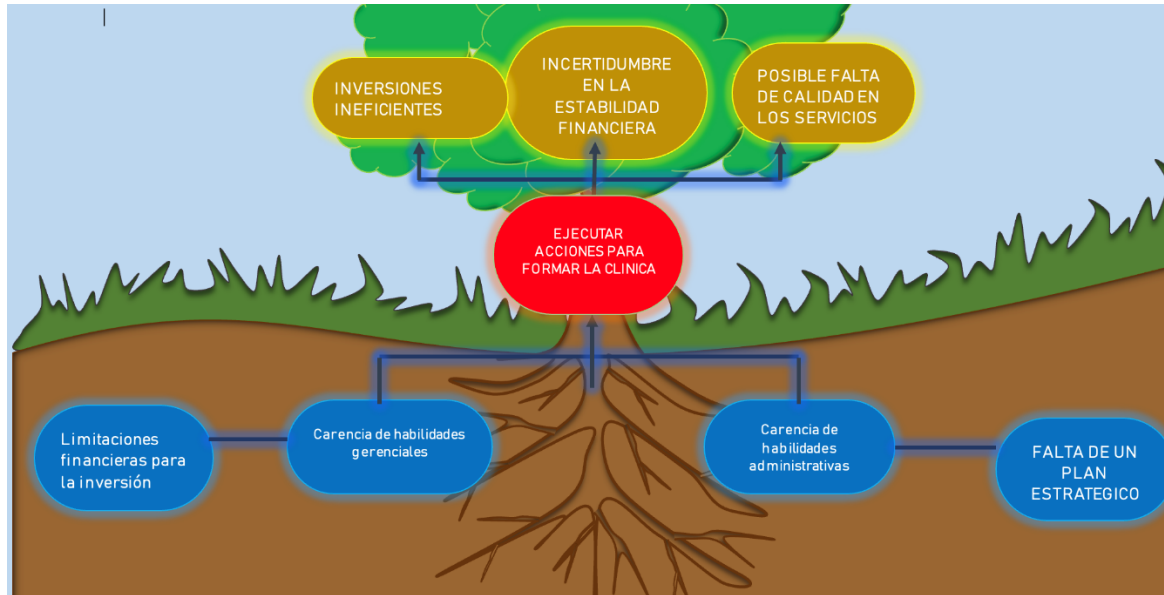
INVERSIONES INEFICIENTES

INCERTIDUMBRE EN LA ESTABILIDAD FINANCIERA

POSIBLE FALTA DE CALIDAD EN LOS SERVICIOS

EJECUTAR ACCIONES PARA FORMAR LA CLINICA

Limitaciones financieras para la inversión

Carencia de habilidades gerenciales

Carencia de habilidades administrativas

FALTA DE UN PLAN ESTRATEGICO